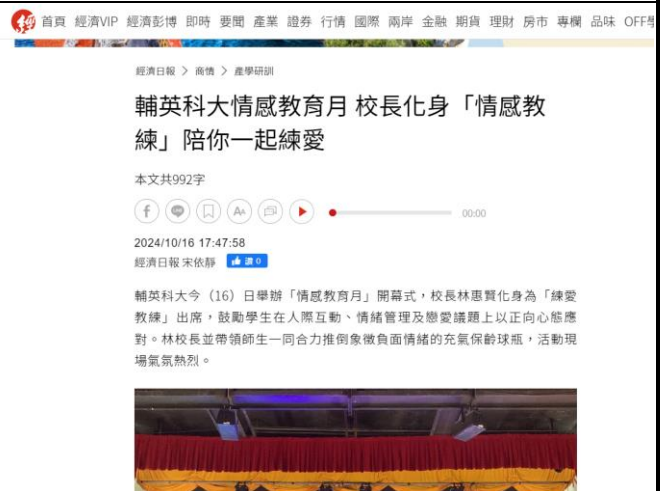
經 首頁 經濟VIP 經濟影博 即時 要聞 產業 證券 行情 國際 兩岸 金融 期貨 理財 房市 專欄 品味 OFF學

經濟日報 > 商情 > 產學研訓

輔英科大情感教育月 校長化身「情感教練」陪你一起練愛

本文共992字

00:00

2024/10/16 17:47:58

經濟日報 宋依靜 讚 0

輔英科大今（16）日舉辦「情感教育月」開幕式，校長林惠賢化身為「練愛教練」出席，鼓勵學生在人際互動、情緒管理及戀愛議題上以正向心態應對。林校長並帶領師生一同合力推倒象徵負面情緒的充氣保齡球瓶，活動現場氣氛熱烈。